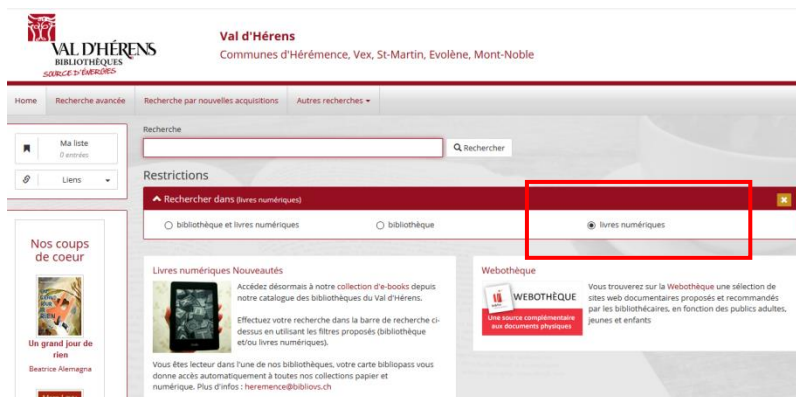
VAL D'HÉRENS
BIBLIOTHÈQUES
SOURCE D'ÉNERGIES

Val d'Hérens
Communes d'Hérémence, Vex, St-Martin, Evolène, Mont-Noble

Home | Recherche avancée | Recherche par nouvelles acquisitions | Autres recherches ▾

Ma liste
0 entrées

Liens

Recherche

Rechercher

Restrictions

Rechercher dans (livres numériques)

bibliothèque et livres numériques
bibliothèque
livres numériques

Nos coups de coeur

Un grand jour de rien
Beatrice Alemagna

Livres numériques Nouveautés

Accédez désormais à notre collection d'e-books depuis notre catalogue des bibliothèques du Val d'Hérens.

Effectuez votre recherche dans la barre de recherche ci-dessus en utilisant les filtres proposés (bibliothèque et/ou livres numériques).

Vous êtes lecteur dans l'une de nos bibliothèques, votre carte bibliopass vous donne accès automatiquement à toutes nos collections papier et numérique. Plus d'infos : heremence@bibliovs.ch

Webothèque

WEBOTHÈQUE
Une source complémentaire aux documents physiques

Vous trouverez sur la Webothèque une sélection de sites web documentaires proposés et recommandés par les bibliothécaires, en fonction des publics adultes, jeunes et enfants